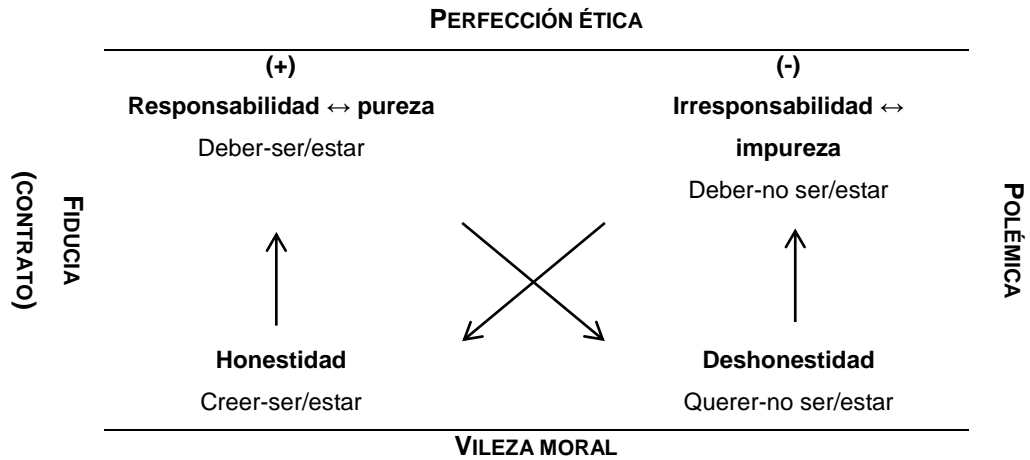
PERFECCIÓN ÉTICA

(+)

Responsabilidad ↔ pureza

Deber-ser/estar

(-)

Irresponsabilidad ↔ impureza

Deber-no ser/estar

FIDUCIA (CONTRATO)

POLÉMICA

Honestidad

Creer-ser/estar

Deshonestidad

Querer-no ser/estar

VILEZA MORAL